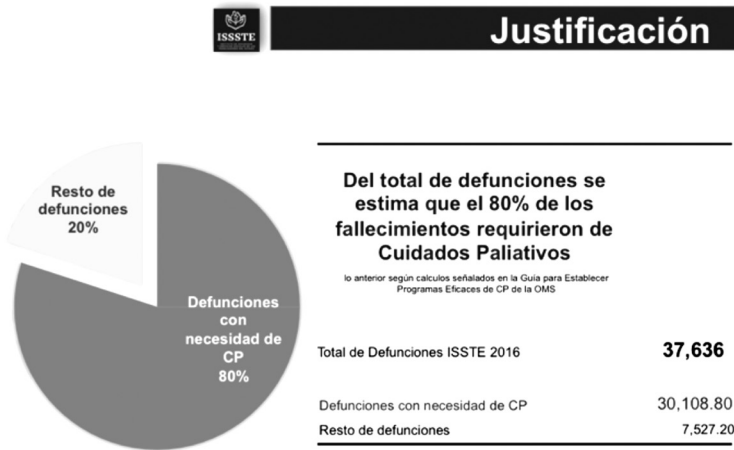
ISSSTE

Justificación

Resto de defunciones 20%

Defunciones con necesidad de CP 80%

Del total de defunciones se estima que el 80% de los fallecimientos requirieron de Cuidados Paliativos

lo anterior según calculos señalados en la Guía para Establecer Programas Eficaces de CP de la OMS

| | |
|---|---|
| Total de Defunciones ISSSTE 2016 | 37,636 |
| Defunciones con necesidad de CP | 30,108.80 |
| Resto de defunciones | 7,527.20 |